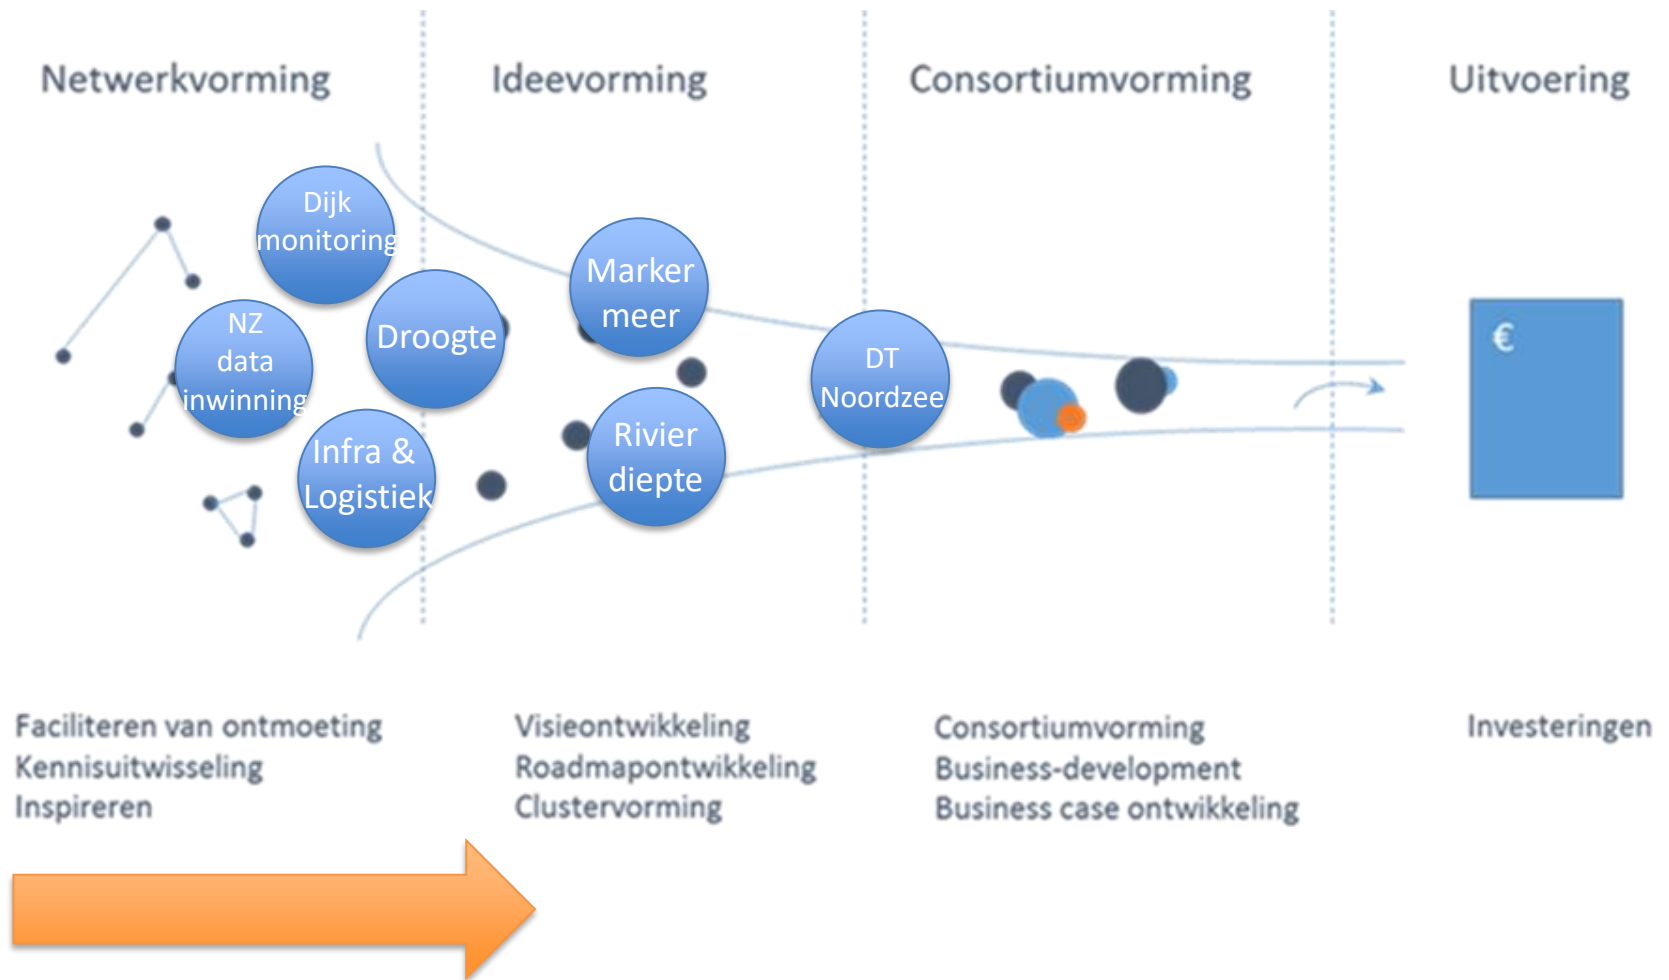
Netwerkvorming

Ideevorming

Consortiumvorming

Uitvoering

Dijk monitoring

NZ data inwinning

Droogte

Infra & Logistiek

Marker meer

Rivier diepte

DT Noordzee

€

Faciliteren van ontmoeting
Kennisuitwisseling
Inspireren

Visieontwikkeling
Roadmapontwikkeling
Clustervorming

Consortiumvorming
Business-development
Business case ontwikkeling

Investeringen